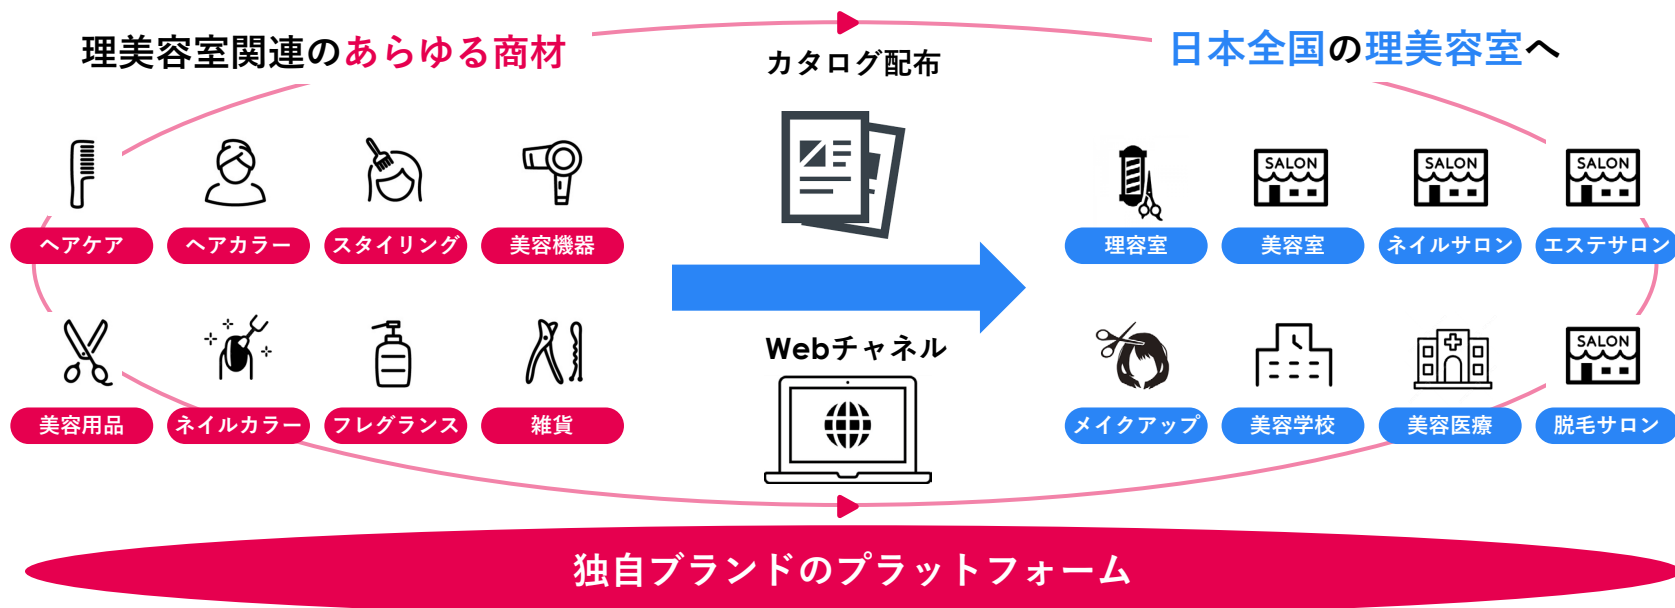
理美容室関連のあらゆる商材

カタログ配布

日本全国の理美容室へ

ヘアケア
ヘアカラー
スタイリング
美容機器

SALON
SALON
SALON

理容室
美容室
ネイルサロン
エステサロン

美容用品
ネイルカラー
フレグランス
雑貨

Webチャネル

SALON

メイクアップ
美容学校
美容医療
脱毛サロン

独自ブランドのプラットフォーム